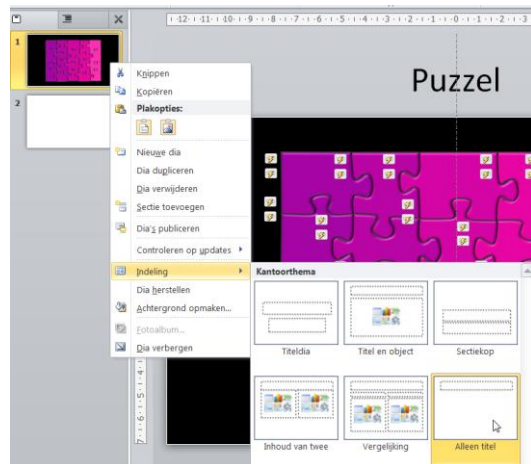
1

2

·12·11·10·9·8·7·6·5·4·3·2·1·0·1·2·

Puzzel

Knippen
Kopiëren
Plakopties:
Nieuwe dia
Dia dupliceren
Dia verwijderen
Sectie toevoegen
Dia's publiceren
Controleren op updates
Indeling
Dia herstellen
Achtergrond opmaken...
Fotoalbum...
Dia verbergen

Kantoorthema
Titeldia
Titel en object
Sectiekop
Inhoud van twee
Vergelijking
Alleen titel